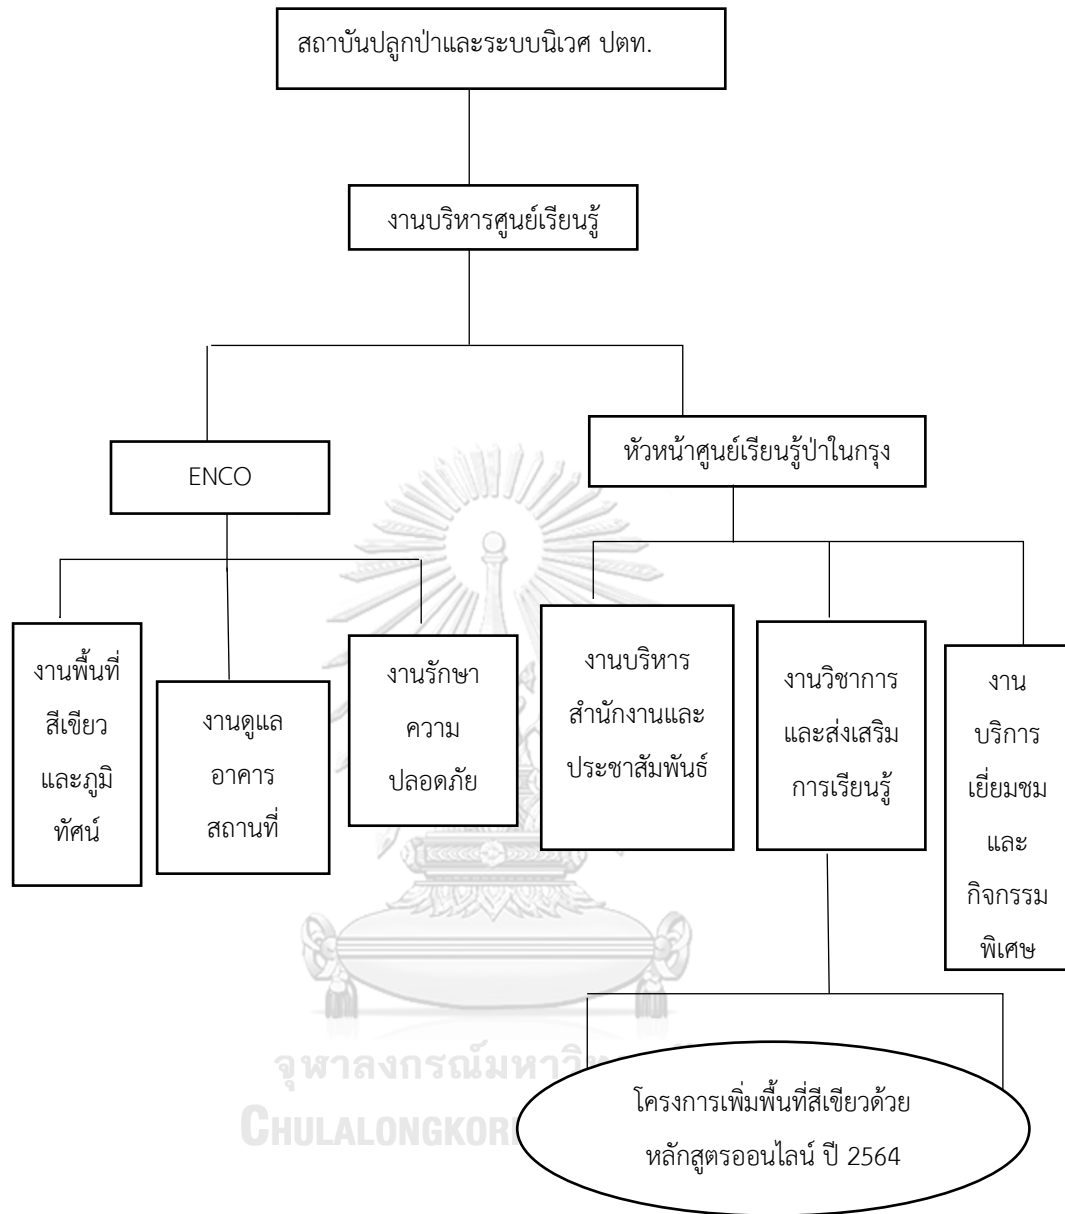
สถาบันปลูกป่าและระบบนิเวศ ปตท.

งานบริหารศูนย์เรียนรู้

ENCO

หัวหน้าศูนย์เรียนรู้ป่าในกรุง

งานพื้นที่สีเขียวและภูมิทัศน์

งานดูแลอาคารสถานที่

งานรักษาความปลอดภัย

งานบริหารสำนักงานและประชาสัมพันธ์

งานวิชาการและส่งเสริมการเรียนรู้

งานบริการเยี่ยมชมและกิจกรรมพิเศษ

โครงการเพิ่มพื้นที่สีเขียวด้วยหลักสูตรออนไลน์ ปี 2564

จุฬาลงกรณ์มหาวิ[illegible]
CHULALONGKOR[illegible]